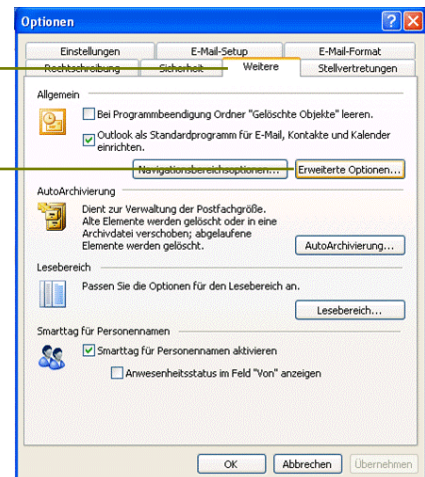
Optionen

Einstellungen | E-Mail-Setup | E-Mail-Format
Rechtschreibung | Sicherheit | Weitere | Stellvertretungen

Allgemein

Bei Programmbeendigung Ordner "Gelöschte Objekte" leeren.

Outlook als Standardprogramm für E-Mail, Kontakte und Kalender einrichten.

Navigationsbereichsoptionen... | Erweiterte Optionen...

AutoArchivierung

Dient zur Verwaltung der Postfachgröße. Alte Elemente werden gelöscht oder in eine Archivdatei verschoben; abgelaufene Elemente werden gelöscht.

AutoArchivierung...

Lesebereich

Passen Sie die Optionen für den Lesebereich an.

Lesebereich...

Smarttag für Personennamen

Smarttag für Personennamen aktivieren

Anwesenheitsstatus im Feld "Von" anzeigen

OK | Abbrechen | Übernehmen